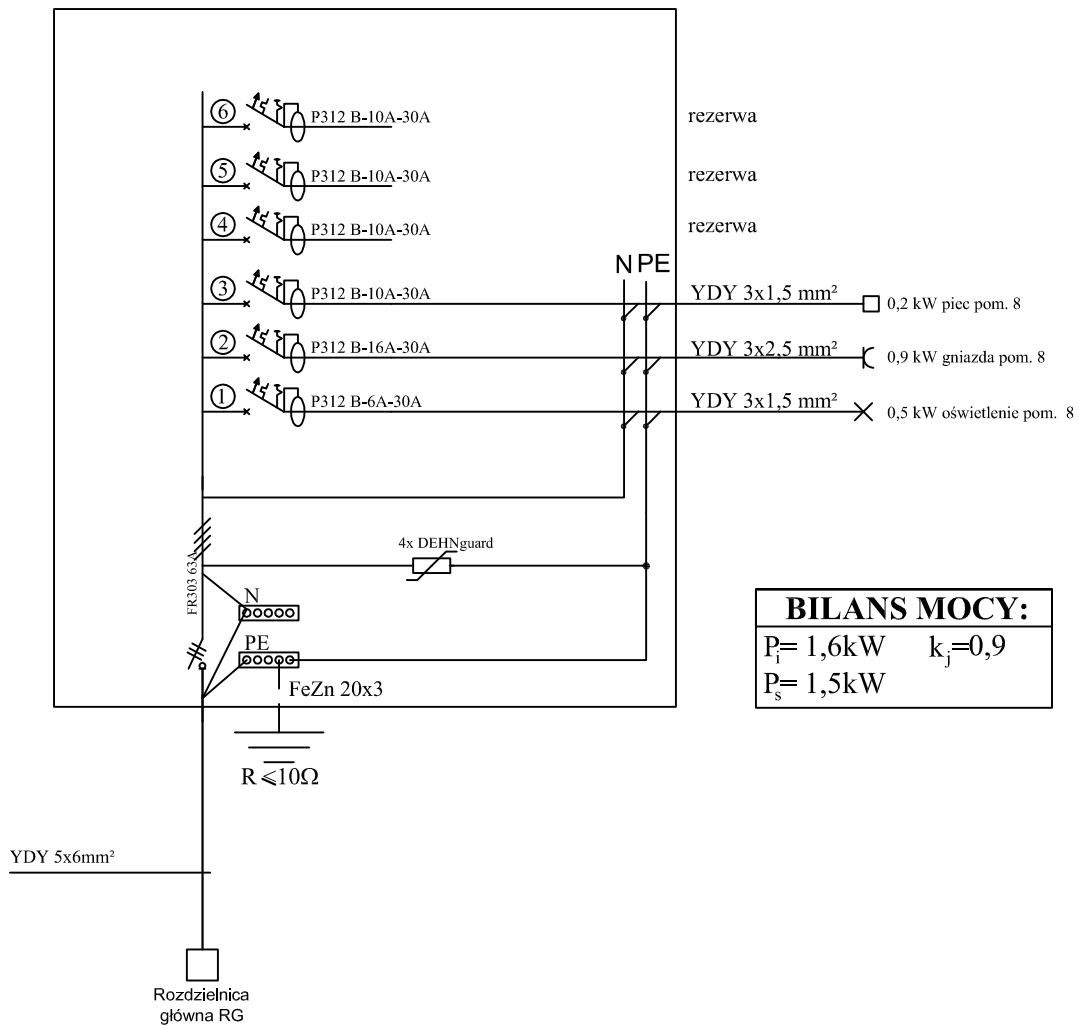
6 P312 B-10A-30A rezerwa

5 P312 B-10A-30A rezerwa

4 P312 B-10A-30A rezerwa

N PE

3 P312 B-10A-30A YDY 3x1,5 mm² 0,2 kW piec pom. 8

2 P312 B-16A-30A YDY 3x2,5 mm² 0,9 kW gniazda pom. 8

1 P312 B-6A-30A YDY 3x1,5 mm² 0,5 kW oświetlenie pom. 8

4x DEHNguard

FR303 63A

N

PE

FeZn 20x3

$R \leqslant 10\Omega$

| BILANS MOCY: |
|---|
| $P_i$= 1,6kW $k_j$=0,9 |
| $P_s$= 1,5kW |

YDY 5x6mm²

Rozdzielnica główna RG